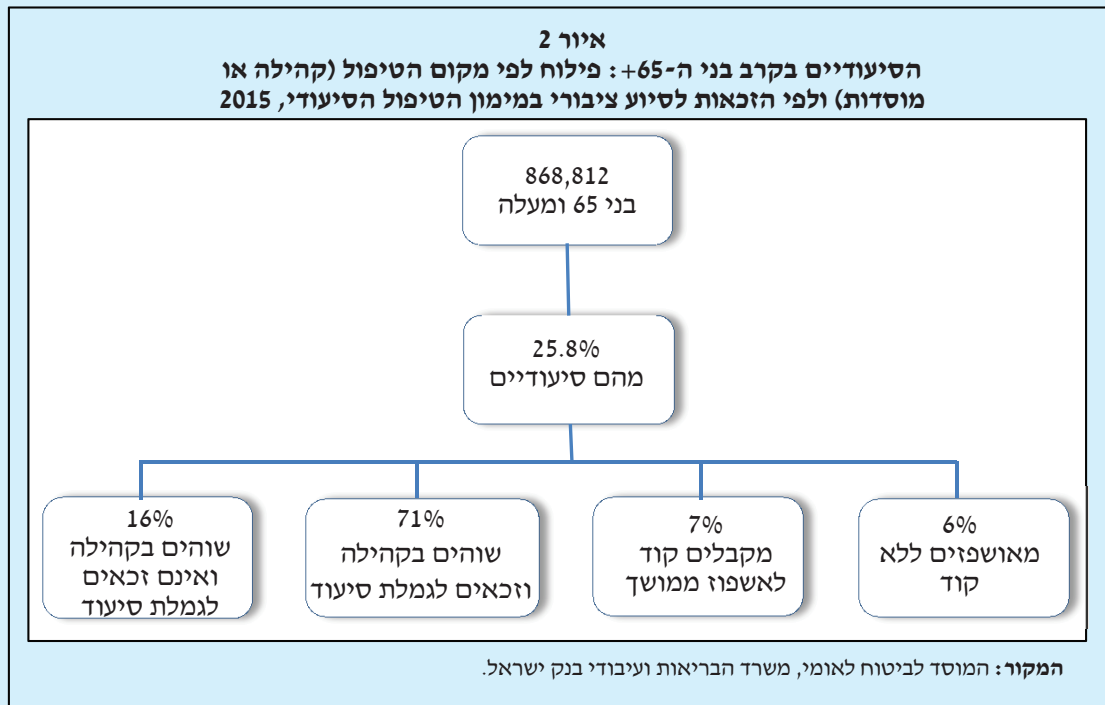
איור 2
הסיעודיים בקרב בני ה-65+: פילוח לפי מקום הטיפול (קהילה או מוסדות) ולפי הזכאות לסיוע ציבורי במימון הטיפול הסיעודי, 2015

868,812
בני 65 ומעלה

25.8%
מהם סיעודיים

6%
מאושפזים ללא קוד

7%
מקבלים קוד לאשפוז ממושך

71%
שוהים בקהילה וזכאים לגמלת סיעוד

16%
שוהים בקהילה ואינם זכאים לגמלת סיעוד

המקור: המוסד לביטוח לאומי, משרד הבריאות ועיבודי בנק ישראל.